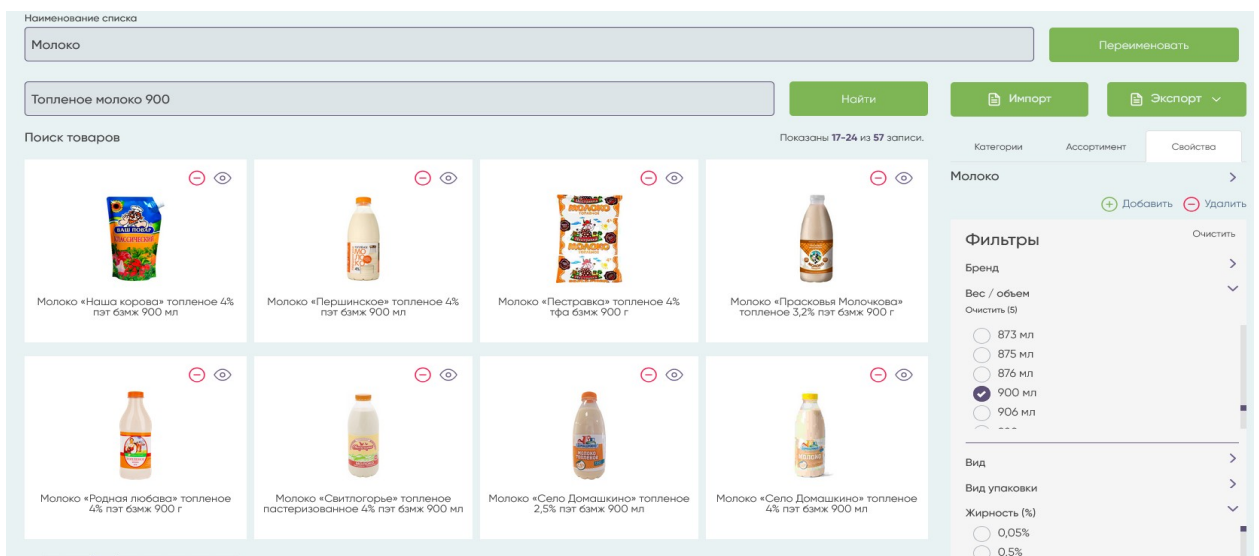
Наименование списка

Молоко

Переименовать

Топленое молоко 900

Найти

Импорт

Экспорт

Поиск товаров

Показаны 17-24 из 57 записи.

Категории

Ассортимент

Свойства

Молоко «Наша корова» топленое 4% пэт бзмж 900 мл

Молоко «Першинское» топленое 4% пэт бзмж 900 мл

Молоко «Пестравка» топленое 4% тфа бзмж 900 г

Молоко «Прасковья Молочкова» топленое 3,2% пэт бзмж 900 г

Молоко «Родная любава» топленое 4% пэт бзмж 900 г

Молоко «Свитлогорье» топленое пастеризованное 4% пэт бзмж 900 мл

Молоко «Село Домашкино» топленое 2,5% пэт бзмж 900 мл

Молоко «Село Домашкино» топленое 4% пэт бзмж 900 мл

Молоко

Добавить

Удалить

Фильтры

Очистить

Бренд

Вес / объем

Очистить (5)

873 мл

875 мл

876 мл

900 мл

906 мл

Вид

Вид упаковки

Жирность (%)

0,05%

0,5%